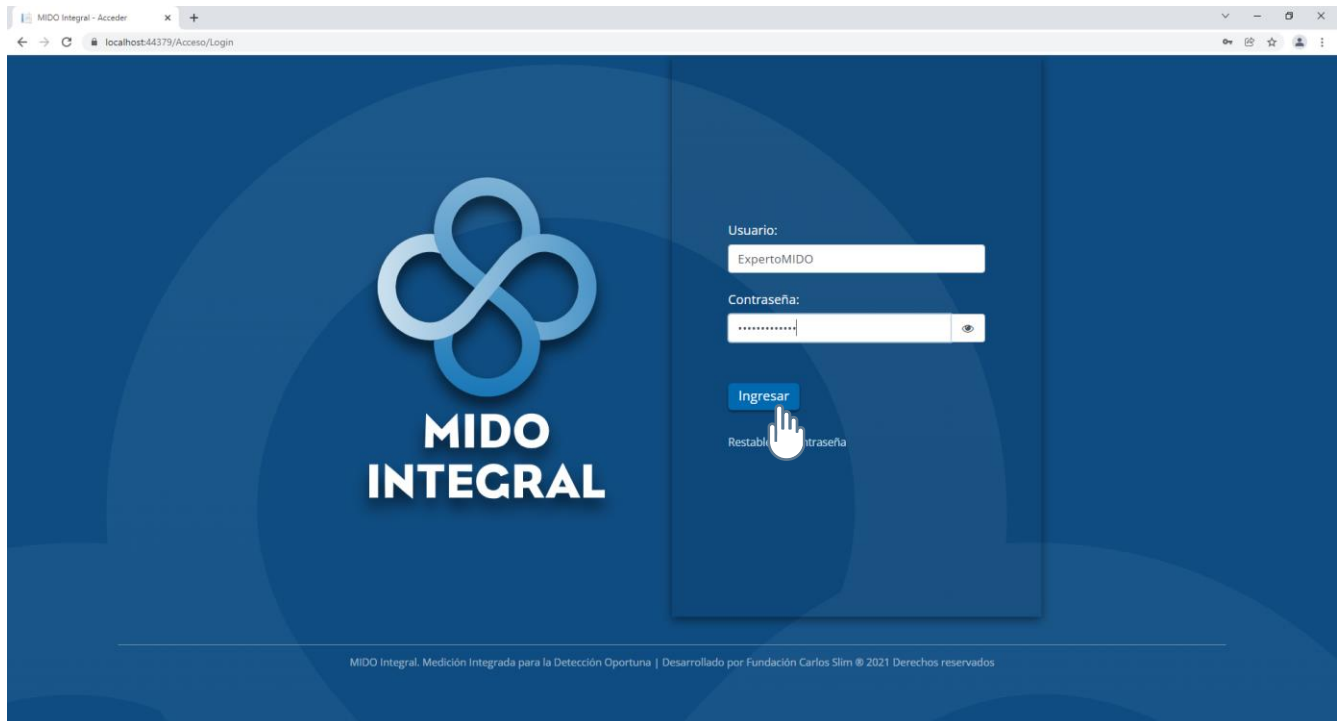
MIDO Integral - Acceder

localhost:44379/Acceso/Login

MIDO
INTEGRAL

Usuario:
ExpertoMIDO
Contraseña:
•••••••••••••

Ingresar

Restabl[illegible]ntraseña

MIDO Integral. Medición Integrada para la Detección Oportuna | Desarrollado por Fundación Carlos Slim ® 2021 Derechos reservados